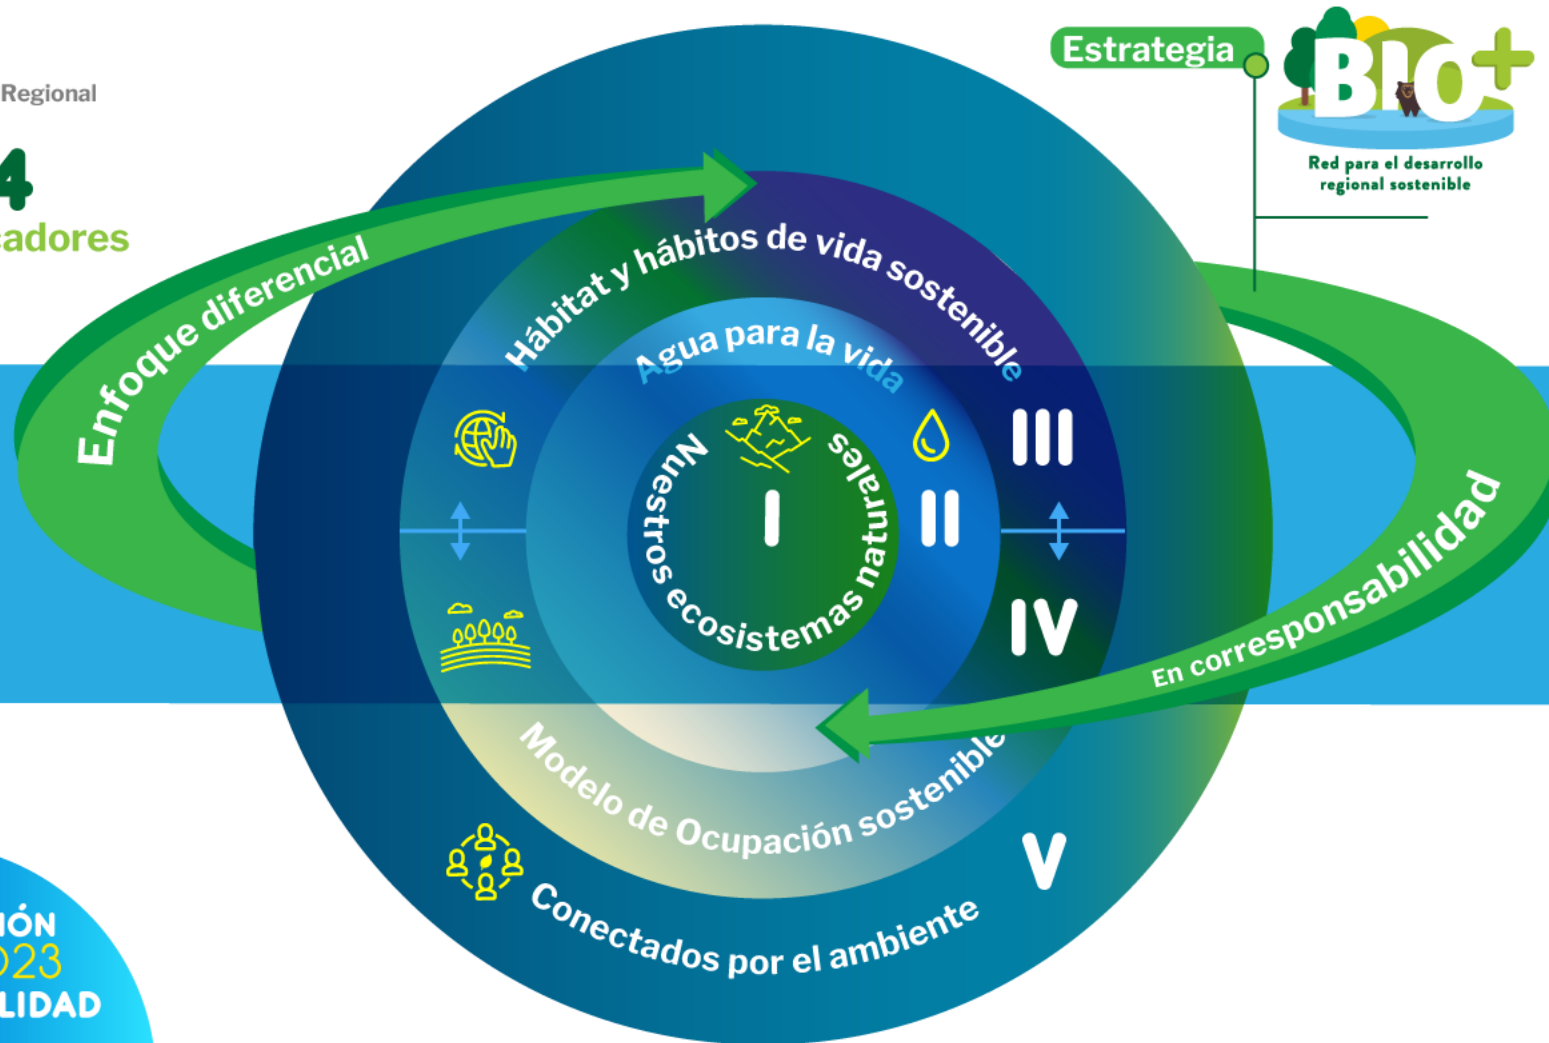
Regional

4
cadores

Estrategia
BIO+
Red para el desarrollo regional sostenible

Enfoque diferencial

Hábitat y hábitos de vida sostenible

Agua para la vida

Nuestros ecosistemas naturales

I

II

III

IV

V

Modelo de Ocupación sostenible

Conectados por el ambiente

En corresponsabilidad

IÓN
023
LIDAD